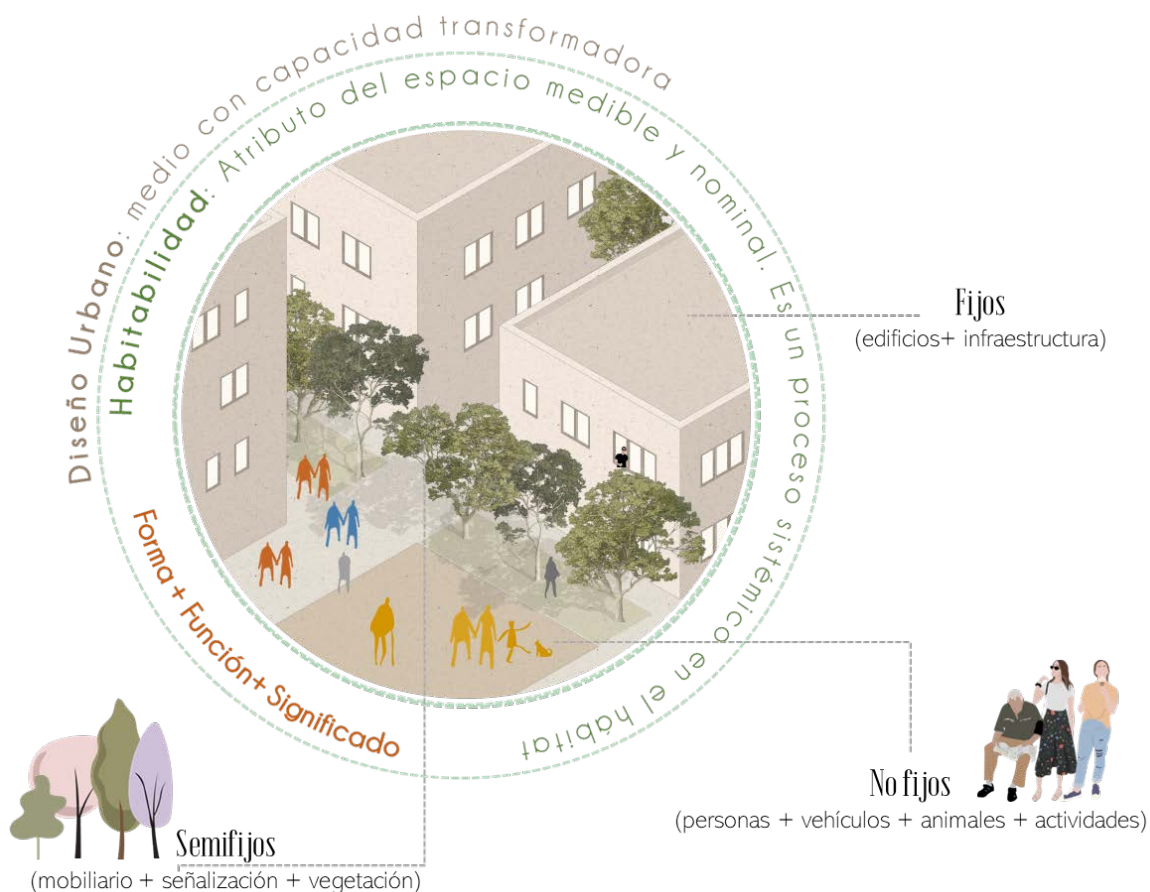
Diseño Urbano: medio con capacidad transformadora

Habitabilidad: Atributo del espacio medible y nominal. Es un proceso sistémico en el hábitat

Forma + Función+ Significado

Fijos
(edificios+ infraestructura)

No fijos
(personas + vehículos + animales + actividades)

Semifijos
(mobiliario + señalización + vegetación)